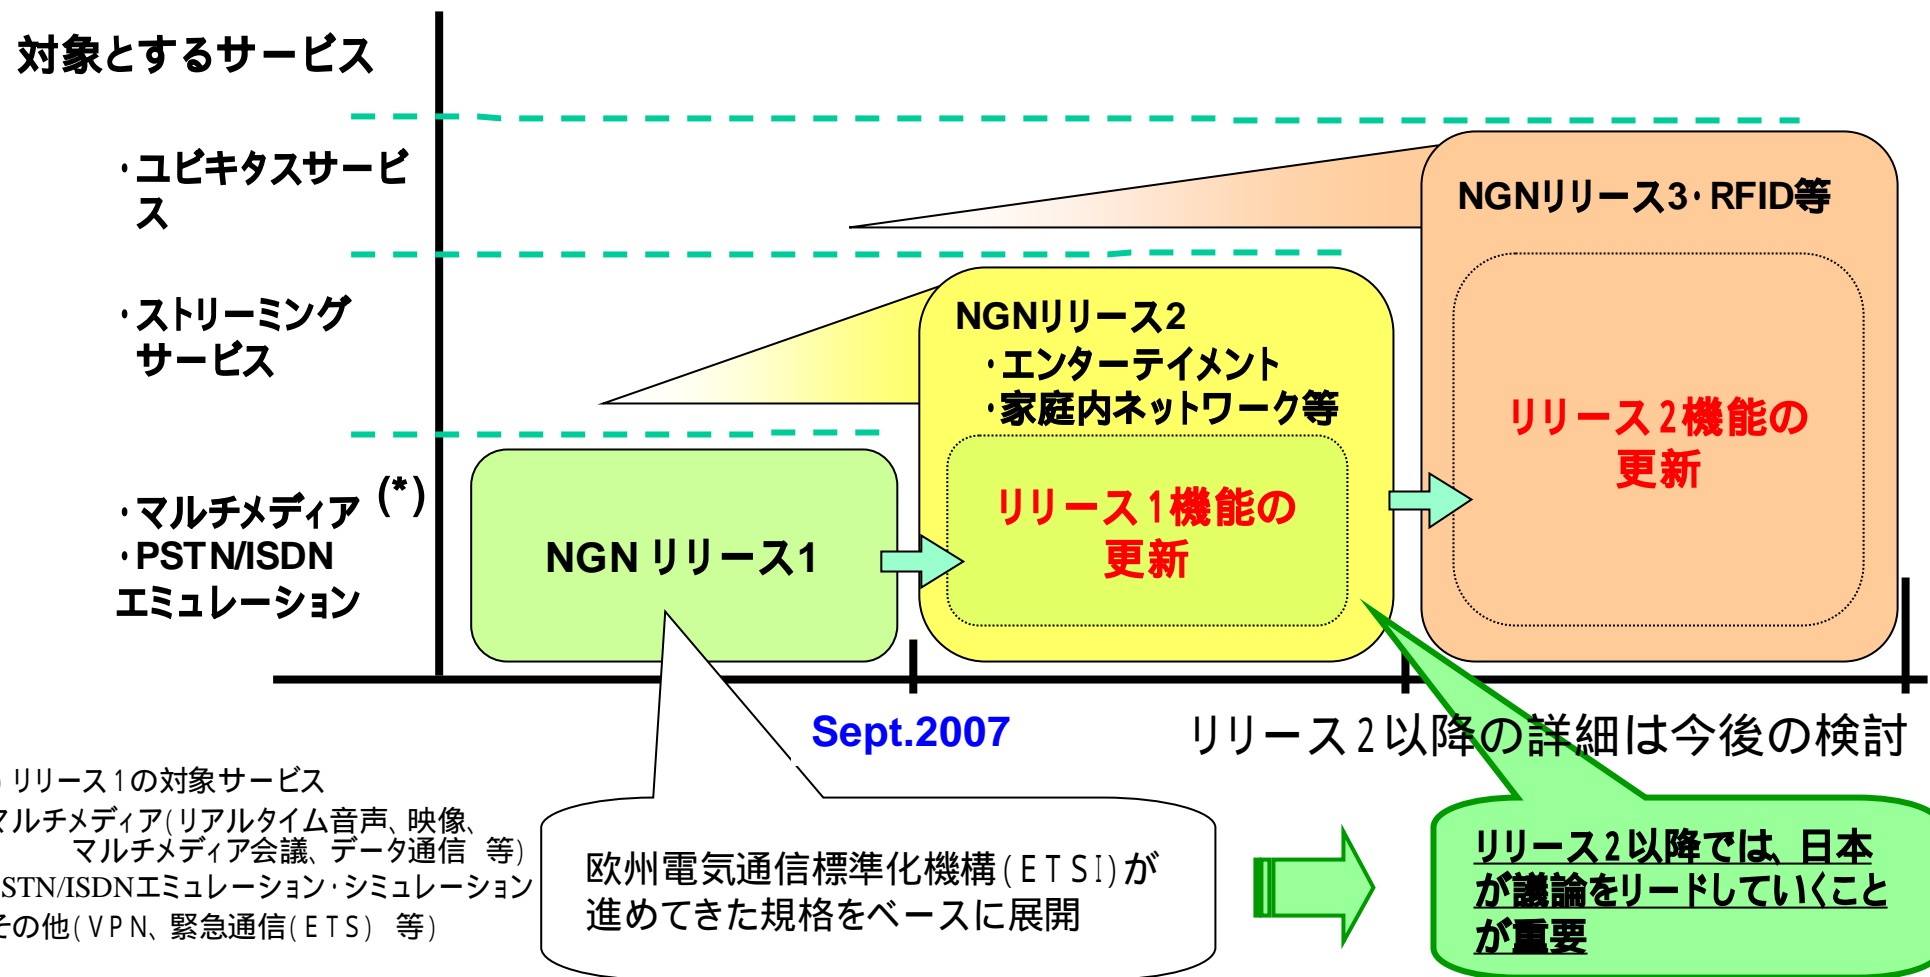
対象とするサービス

・ユビキタスサービス

・ストリーミングサービス

・マルチメディア (*)
・PSTN/ISDNエミュレーション

NGN リリース1

NGNリリース2
・エンターテイメント
・家庭内ネットワーク等

リリース１機能の更新

NGNリリース3・RFID等

リリース２機能の更新

Sept.2007

リリース２以降の詳細は今後の検討

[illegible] リリース１の対象サービス
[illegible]マルチメディア(リアルタイム音声、映像、マルチメディア会議、データ通信 等)
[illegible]STN/ISDNエミュレーション・シミュレーション
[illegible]その他(VPN、緊急通信(ETS) 等)

欧州電気通信標準化機構(ETSI)が進めてきた規格をベースに展開

リリース２以降では、日本が議論をリードしていくことが重要